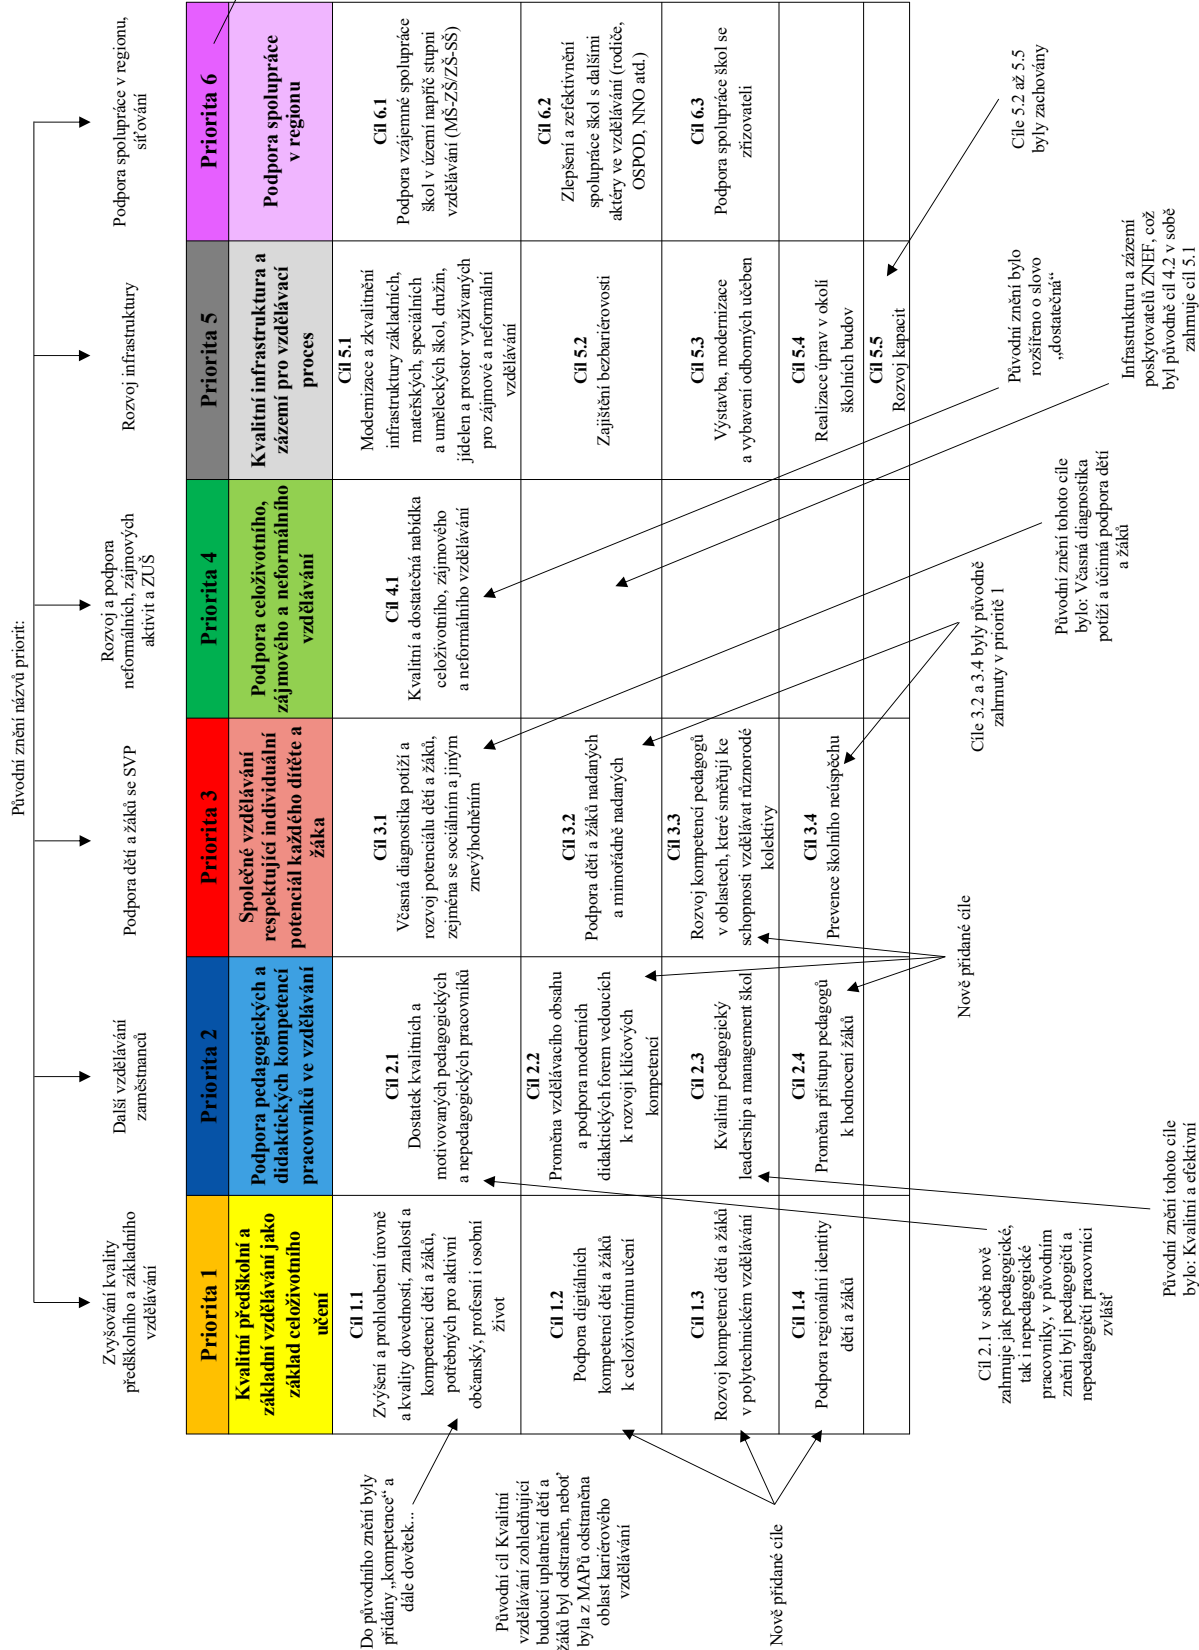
Původní znění názvů priorit:

Zvyšování kvality předškolního a základního vzdělávání

Další vzdělávání zaměstnanců

Podpora dětí a žáků se SVP

Rozvoj a podpora neformálních, zájmových aktivit a ZUŠ

Rozvoj infrastruktury

Podpora spolupráce v regionu, síťování

| Priorita 1 | Priorita 2 | Priorita 3 | Priorita 4 | Priorita 5 | Priorita 6 |
|---|---|---|---|---|---|
| Kvalitní předškolní a základní vzdělávání jako základ celoživotního učení | Podpora pedagogických a didaktických kompetencí pracovníků ve vzdělávání | Společné vzdělávání respektující individuální potenciál každého dítěte a žáka | Podpora celoživotního, zájmového a neformálního vzdělávání | Kvalitní infrastruktura a zázemí pro vzdělávací proces | Podpora spolupráce v regionu |
| Cíl 1.1 Zvýšení a prohloubení úrovně a kvality dovedností, znalostí a kompetencí dětí a žáků, potřebných pro aktivní občanský, profesní i osobní život | Cíl 2.1 Dostatek kvalitních a motivovaných pedagogických a nepedagogických pracovníků | Cíl 3.1 Včasná diagnostika potíží a rozvoj potenciálu dětí a žáků, zejména se sociálním a jiným znevýhodněním | Cíl 4.1 Kvalitní a dostatečná nabídka celoživotního, zájmového a neformálního vzdělávání | Cíl 5.1 Modernizace a zkvalitnění infrastruktury základních, mateřských, speciálních a uměleckých škol, družin, jídelen a prostor využívaných pro zájmové a neformální vzdělávání | Cíl 6.1 Podpora vzájemné spolupráce škol v území napříč stupni vzdělávání (MŠ-ZŠ/ZŠ-SŠ) |
| Cíl 1.2 Podpora digitálních kompetencí dětí a žáků k celoživotnímu učení | Cíl 2.2 Proměna vzdělávacího obsahu a podpora moderních didaktických forem vedoucích k rozvoji klíčových kompetencí | Cíl 3.2 Podpora dětí a žáků nadaných a mimořádně nadaných | | Cíl 5.2 Zajištění bezbariérovosti | Cíl 6.2 Zlepšení a zefektivnění spolupráce škol s dalšími aktéry ve vzdělávání (rodiče, OSPOD, NNO atd.) |
| Cíl 1.3 Rozvoj kompetencí dětí a žáků v polytechnickém vzdělávání | Cíl 2.3 Kvalitní pedagogický leadership a management škol | Cíl 3.3 Rozvoj kompetencí pedagogů v oblastech, které směřují ke schopnosti vzdělávat různorodé kolektivy | | Cíl 5.3 Výstavba, modernizace a vybavení odborných učeben | Cíl 6.3 Podpora spolupráce škol se zřizovateli |
| Cíl 1.4 Podpora regionální identity dětí a žáků | Cíl 2.4 Proměna přístupu pedagogů k hodnocení žáků | Cíl 3.4 Prevence školního neúspěchu | | Cíl 5.4 Realizace úprav v okolí školních budov | |
| | | | | Cíl 5.5 Rozvoj kapacit | |

Do původního znění byly přidány „kompetence“ a dále dovětek...

Původní cíl Kvalitní vzdělávání zohledňující budoucí uplatnění dětí a žáků byl odstraněn, neboť byla z MAPů odstraněna oblast kariérového vzdělávání

Nově přidané cíle

Cíl 2.1 v sobě nově zahrnuje jak pedagogické, tak i nepedagogické pracovníky, v původním znění byli pedagogičtí a nepedagogičtí pracovníci zvlášť

Původní znění tohoto cíle bylo: Kvalitní a efektivní

Nově přidané cíle

Cíle 3.2 a 3.4 byly původně zahrnuty v prioritě 1

Původní znění tohoto cíle bylo: Včasná diagnostika potíží a účinná podpora dětí a žáků

Původní znění bylo rozšířeno o slovo „dostatečná“

Infrastrukturu a zázemí poskytovatelů ZNEF, což byl původně cíl 4.2 v sobě zahrnuje cíl 5.1

Cíle 5.2 až 5.5 byly zachovány